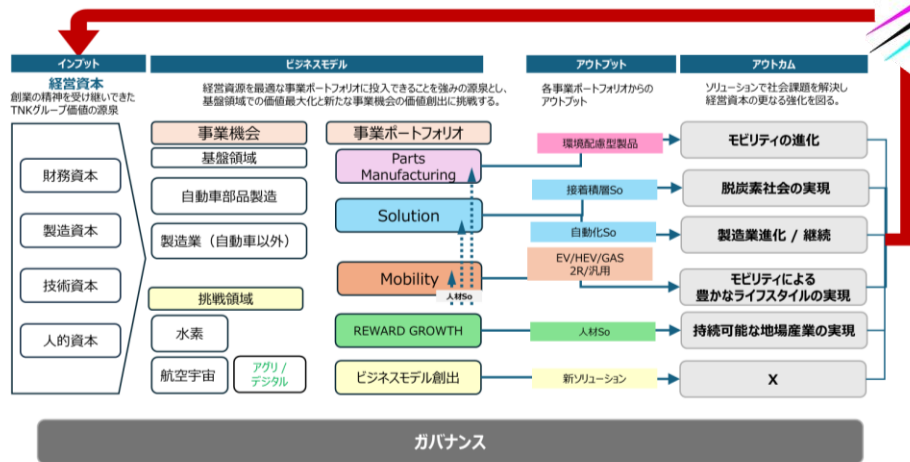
インプット

経営資本
創業の精神を受け継いできたTNKグループ価値の源泉

財務資本

製造資本

技術資本

人的資本

ビジネスモデル

経営資源を最適な事業ポートフォリオに投入できることを強みの源泉とし、基盤領域での価値最大化と新たな事業機会の価値創出に挑戦する。

事業機会

基盤領域

自動車部品製造

製造業（自動車以外）

挑戦領域

水素

航空宇宙

アグリ／デジタル

事業ポートフォリオ

Parts Manufacturing

Solution

Mobility

人材So

REWARD GROWTH

ビジネスモデル創出

アウトプット

各事業ポートフォリオからのアウトプット

環境配慮型製品

接着積層So

自動化So

EV/HEV/GAS 2R/汎用

人材So

新ソリューション

アウトカム

ソリューションで社会課題を解決し経営資本の更なる強化を図る。

モビリティの進化

脱炭素社会の実現

製造業進化 / 継続

モビリティによる豊かなライフスタイルの実現

持続可能な地場産業の実現

X

ガバナンス